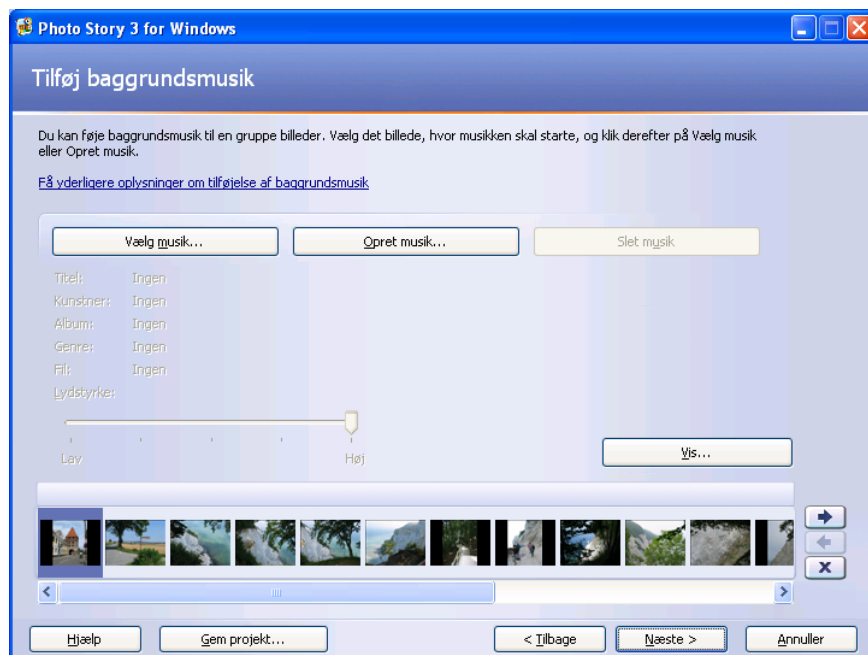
Photo Story 3 for Windows

Tilføj baggrundsmusik

Du kan føje baggrundsmusik til en gruppe billeder. Vælg det billede, hvor musikken skal starte, og klik derefter på Vælg musik eller Opret musik.

Få yderligere oplysninger om tilføjelse af baggrundsmusik

Vælg musik...
Opret musik...
Slet musik

Titel: Ingen
Kunstner: Ingen
Album: Ingen
Genre: Ingen
Fil: Ingen
Lydstyrke:

Lav
Høj

Vis...

Hjælp
Gem projekt...
< Tilbage
Næste >
Annuller